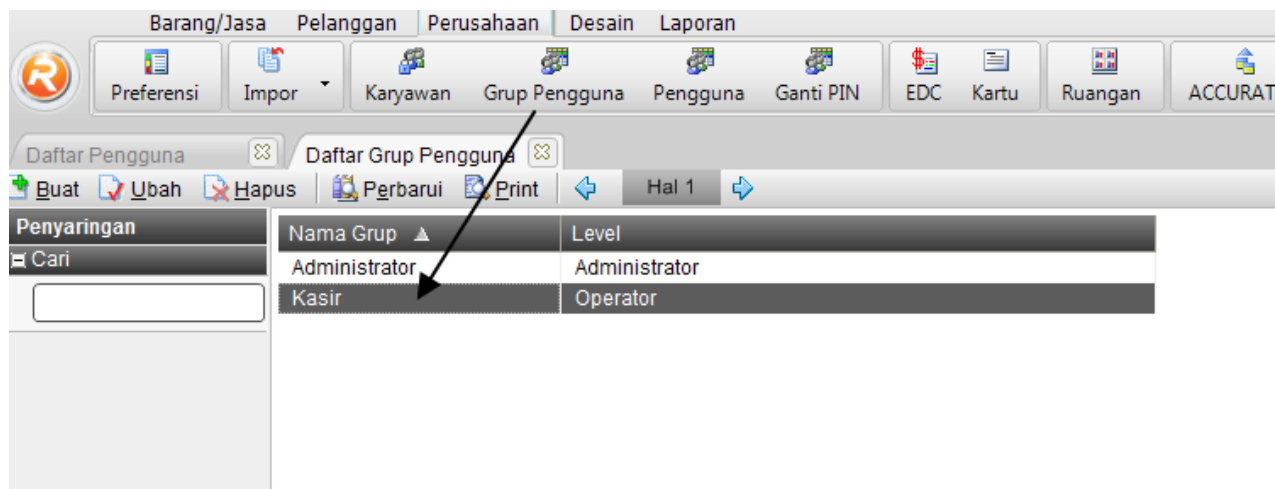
Barang/Jasa Pelanggan Perusahaan Desain Laporan

Preferensi Impor Karyawan Grup Pengguna Pengguna Ganti PIN EDC Kartu Ruangan ACCURAT

Daftar Pengguna Daftar Grup Pengguna

Buat Ubah Hapus Perbarui Print Hal 1

Penyaringan
Cari

| Nama Grup | Level |
|---|---|
| Administrator | Administrator |
| Kasir | Operator |